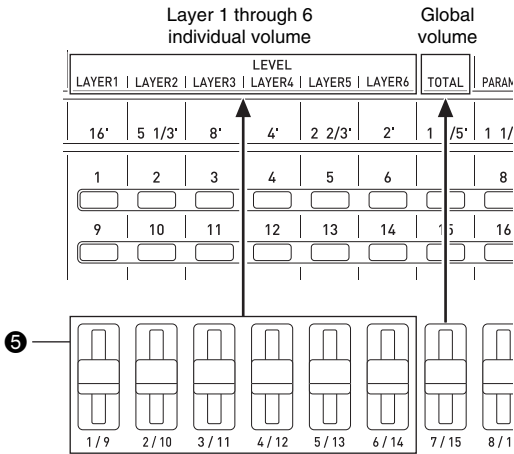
Layer 1 through 6 individual volume

Global volume

LEVEL

LAYER1 | LAYER2 | LAYER3 | LAYER4 | LAYER5 | LAYER6

TOTAL

PARAM

16' 5 1/3' 8' 4' 2 2/3' 2' 1 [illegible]/5' 1 1/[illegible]

1 2 3 4 5 6 8

9 10 11 12 13 14 1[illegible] 16

❺

1/9 2/10 3/11 4/12 5/13 6/14 7/15 8/1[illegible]